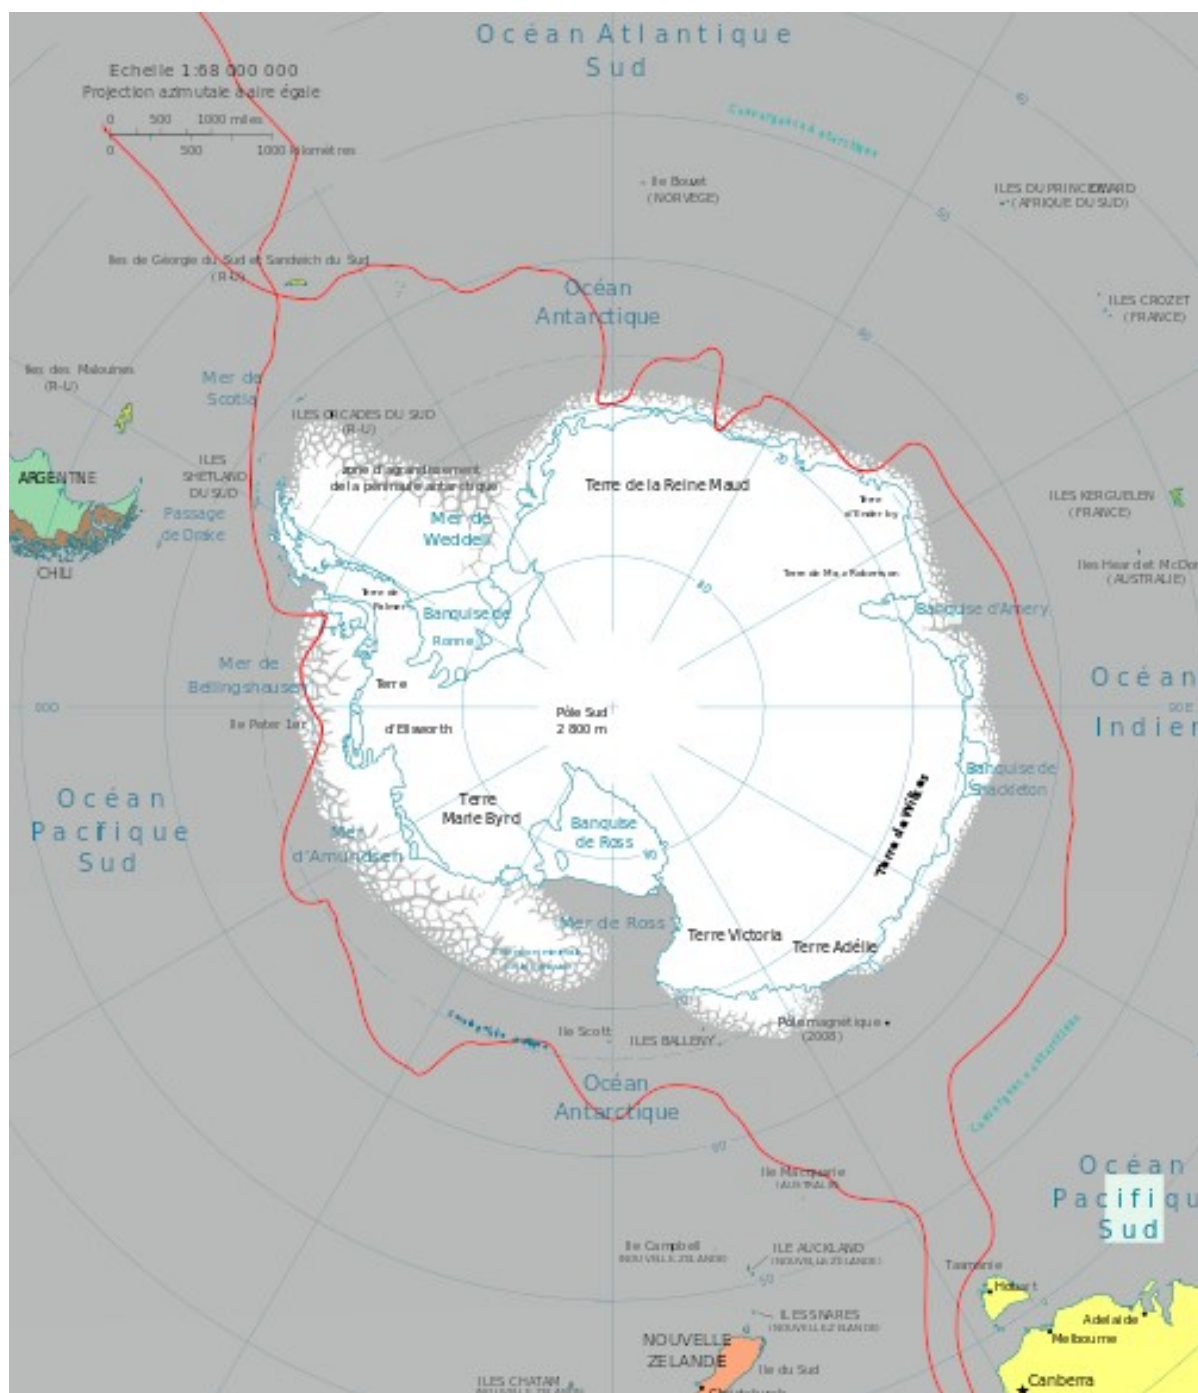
Océan Atlantique Sud

Echelle 1:68 000 000
Projection azimutale à aire égale
0 500 1000 miles
0 500 1000 kilomètres

Convergence antarctique

Ile Bouvet (NORVEGE)

ILES DU PRINCE EDWARD (AFRIQUE DU SUD)

Iles de Géorgie du Sud et Sandwich du Sud (R-U)

Océan Antarctique

ILES CROZET (FRANCE)

Iles des Malouines (R-U)

Mer de Scotia

ILES ORCADES DU SUD (R-U)

ARGENTINE

ILES SHETLAND DU SUD

Zone d'agrandissement de la péninsule antarctique

Terre de la Reine Maud

Terre d'Enderby

ILES KERGUELEN (FRANCE)

Passage de Drake

Mer de Weddell

CHILI

Iles Heard et McDonald (AUSTRALIE)

Terre de Mac Robertson

Terre de Palmer

Banquise de Ronne

Banquise d'Amery

Mer de Bellingshausen

Terre d'Ellsworth

Océan Indien

Ile Peter 1er

Pôle Sud 2 800 m

Océan Pacifique Sud

Banquise de Shackleton

Terre Marie Byrd

Banquise de Ross

Terre de Wilkes

Mer d'Amundsen

Mer de Ross

Terre Victoria

Terre Adélie

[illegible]

Ile Scott

ILES BALLENY

Pôle magnétique (2008)

Océan Antarctique

Convergence antarctique

Ile Macquarie (AUSTRALIE)

Océan Pacifique Sud

Ile Campbell (NOUVELLE-ZELANDE)

ILE AUCKLAND (NOUVELLE-ZELANDE)

Tasmanie

Hobart

ILES SNARES (NOUVELLE-ZELANDE)

Adelaide

Melbourne

NOUVELLE ZELANDE

Ile du Sud

ILES CHATAM

Canberra